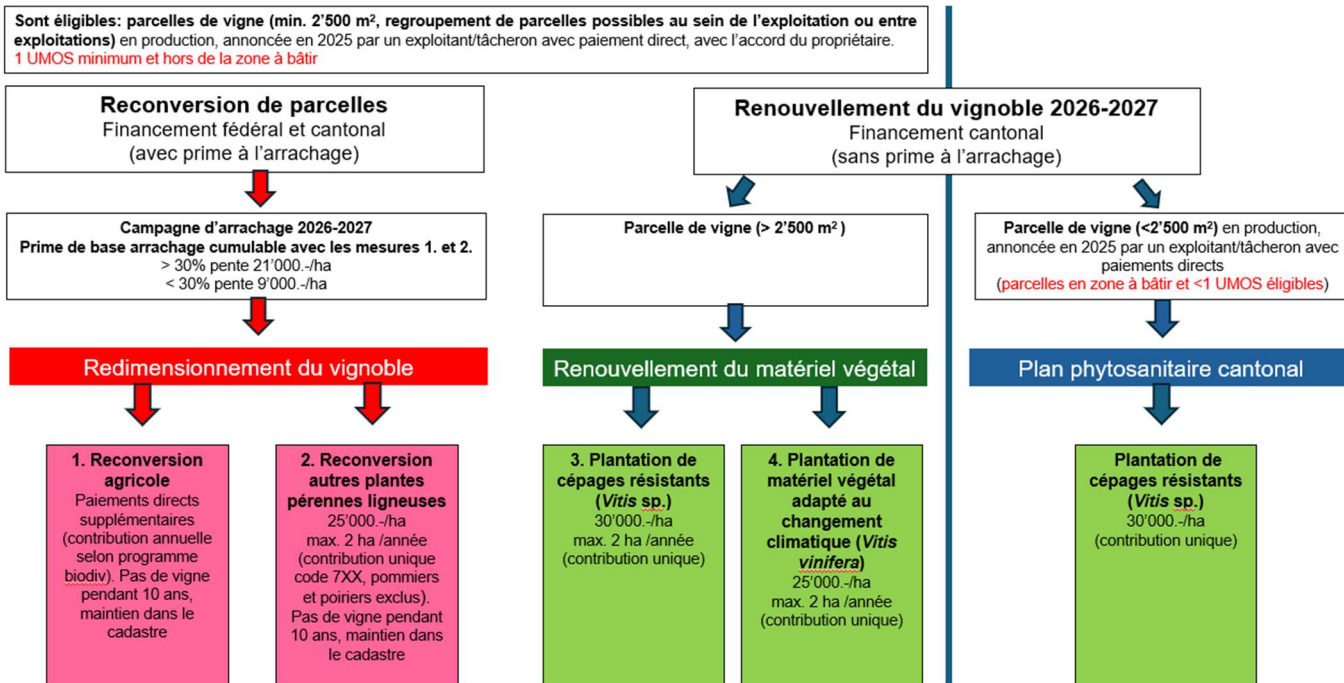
**Sont éligibles: parcelles de vigne (min. 2'500 m², regroupement de parcelles possibles au sein de l'exploitation ou entre exploitations)** en production, annoncée en 2025 par un exploitant/tâcheron avec paiement direct, avec l'accord du propriétaire.
1 UMOS minimum et hors de la zone à bâtir

**Reconversion de parcelles**
Financement fédéral et cantonal
(avec prime à l'arrachage)

**Renouvellement du vignoble 2026-2027**
Financement cantonal
(sans prime à l'arrachage)

**Campagne d'arrachage 2026-2027**
**Prime de base arrachage cumulable avec les mesures 1. et 2.**
> 30% pente 21'000.-/ha
< 30% pente 9'000.-/ha

**Parcelle de vigne (> 2'500 m² )**

**Parcelle de vigne (<2'500 m²)** en production, annoncée en 2025 par un exploitant/tâcheron avec paiements directs
(parcelles en zone à bâtir et <1 UMOS éligibles)

Redimensionnement du vignoble

Renouvellement du matériel végétal

Plan phytosanitaire cantonal

**1. Reconversion agricole**
Paiements directs supplémentaires (contribution annuelle selon programme biodiv). Pas de vigne pendant 10 ans, maintien dans le cadastre

**2. Reconversion autres plantes pérennes ligneuses**
25'000.-/ha
max. 2 ha /année
(contribution unique code 7XX, pommiers et poiriers exclus).
Pas de vigne pendant 10 ans, maintien dans le cadastre

**3. Plantation de cépages résistants (*Vitis* sp.)**
30'000.-/ha
max. 2 ha /année
(contribution unique)

**4. Plantation de matériel végétal adapté au changement climatique (*Vitis vinifera*)**
25'000.-/ha
max. 2 ha /année
(contribution unique)

**Plantation de cépages résistants (*Vitis* sp.)**
30'000.-/ha
(contribution unique)